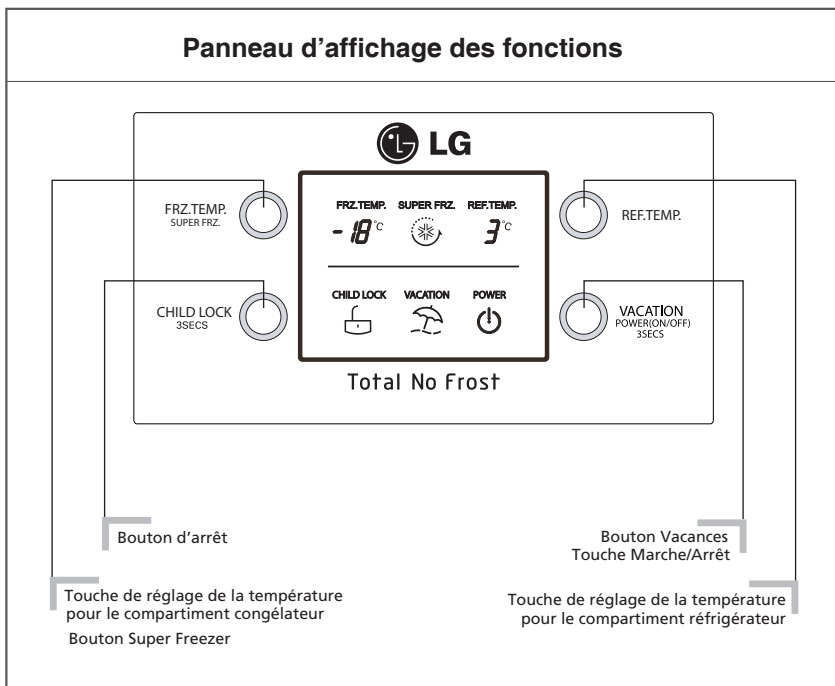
Panneau d’affichage des fonctions

LG

FRZ.TEMP.
SUPER FRZ.

CHILD LOCK
3SECS

FRZ.TEMP. SUPER FRZ. REF.TEMP.

-18°C 3°C

CHILD LOCK VACATION POWER

Total No Frost

REF.TEMP.

VACATION
POWER(ON/OFF)
3SECS

Bouton d’arrêt

Bouton Vacances
Touche Marche/Arrêt

Touche de réglage de la température pour le compartiment congélateur

Bouton Super Freezer

Touche de réglage de la température pour le compartiment réfrigérateur